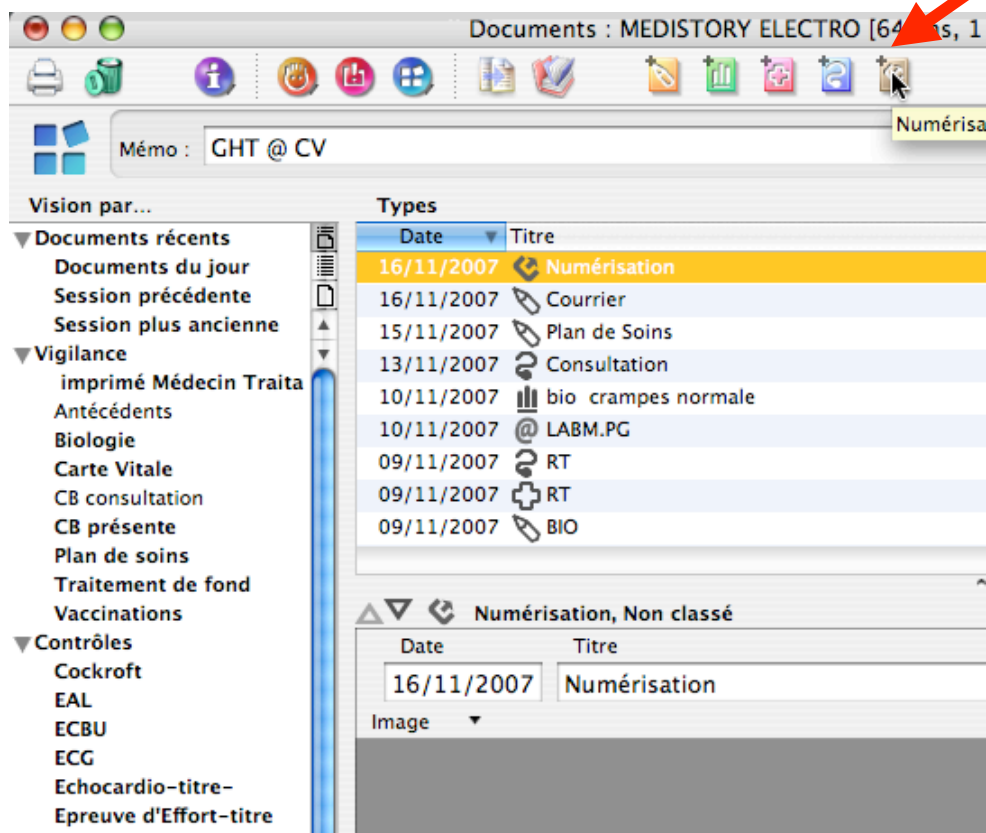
Documents : MEDISTORY ELECTRO [64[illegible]s, 1

Numérisa

Mémo : GHT @ CV

Vision par...

Documents récents
Documents du jour
Session précédente
Session plus ancienne
Vigilance
imprimé Médecin Traita
Antécédents
Biologie
Carte Vitale
CB consultation
CB présente
Plan de soins
Traitement de fond
Vaccinations
Contrôles
Cockroft
EAL
ECBU
ECG
Echocardio-titre-
Epreuve d'Effort-titre

Types

| Date | Titre |
|---|---|
| 16/11/2007 | Numérisation |
| 16/11/2007 | Courrier |
| 15/11/2007 | Plan de Soins |
| 13/11/2007 | Consultation |
| 10/11/2007 | bio crampes normale |
| 10/11/2007 | LABM.PG |
| 09/11/2007 | RT |
| 09/11/2007 | RT |
| 09/11/2007 | BIO |

Numérisation, Non classé

Date
16/11/2007

Titre
Numérisation

Image